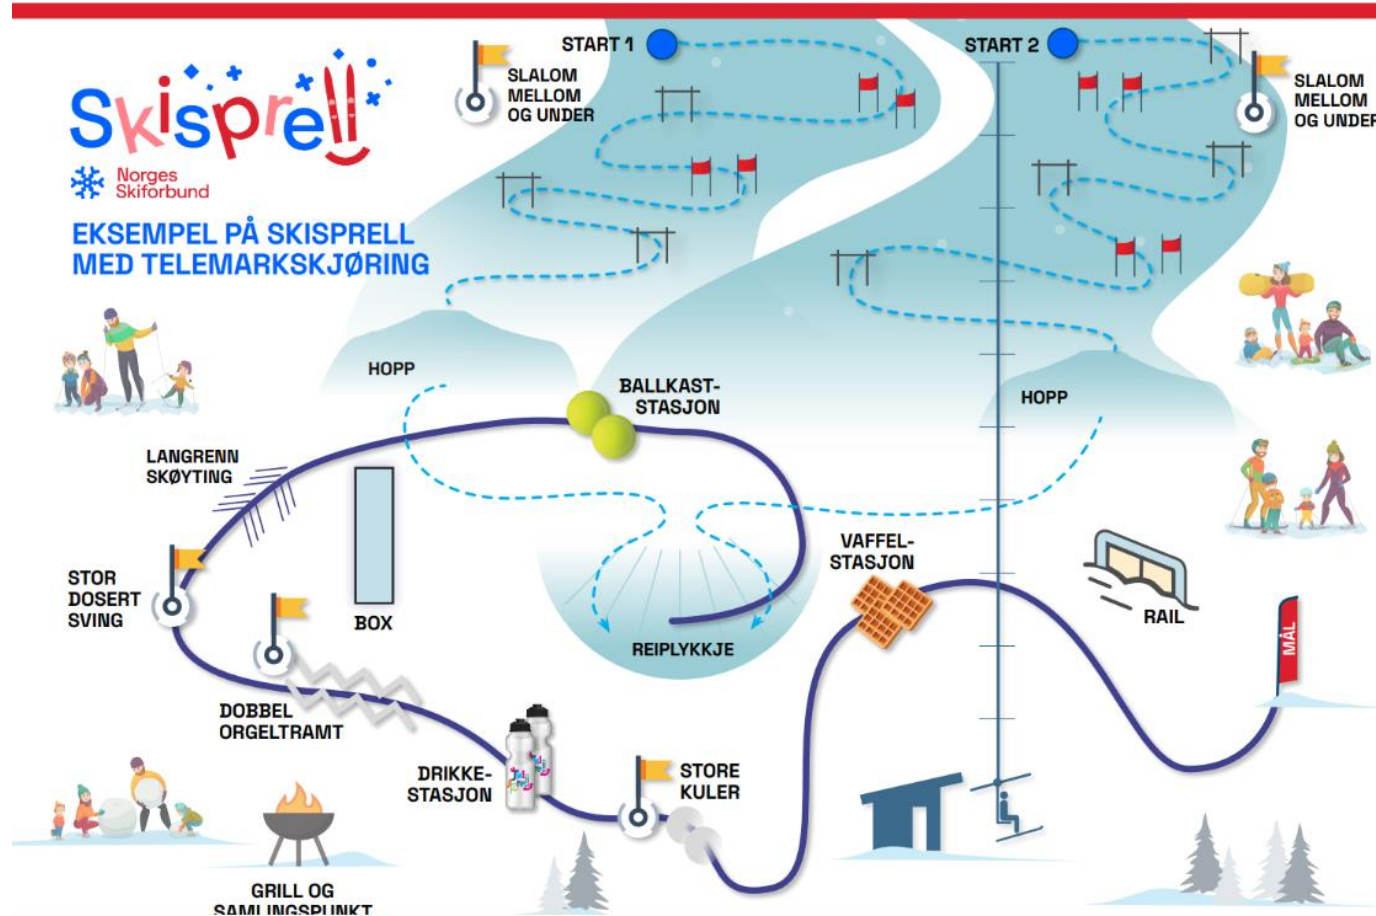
Skisprell
Norges Skiforbund

EKSEMPEL PÅ SKISPRELL MED TELEMARKSKJØRING

START 1

SLALOM MELLOM OG UNDER

START 2

SLALOM MELLOM OG UNDER

HOPP

BALLKAST-STASJON

HOPP

LANGRENN SKØYTING

STOR DOSERT SVING

BOX

REIPLYKKJE

VAFFEL-STASJON

RAIL

MÅL

DOBBEL ORGELTRAMT

DRIKKE-STASJON

STORE KULER

GRILL OG SAMLINGSPUNKT